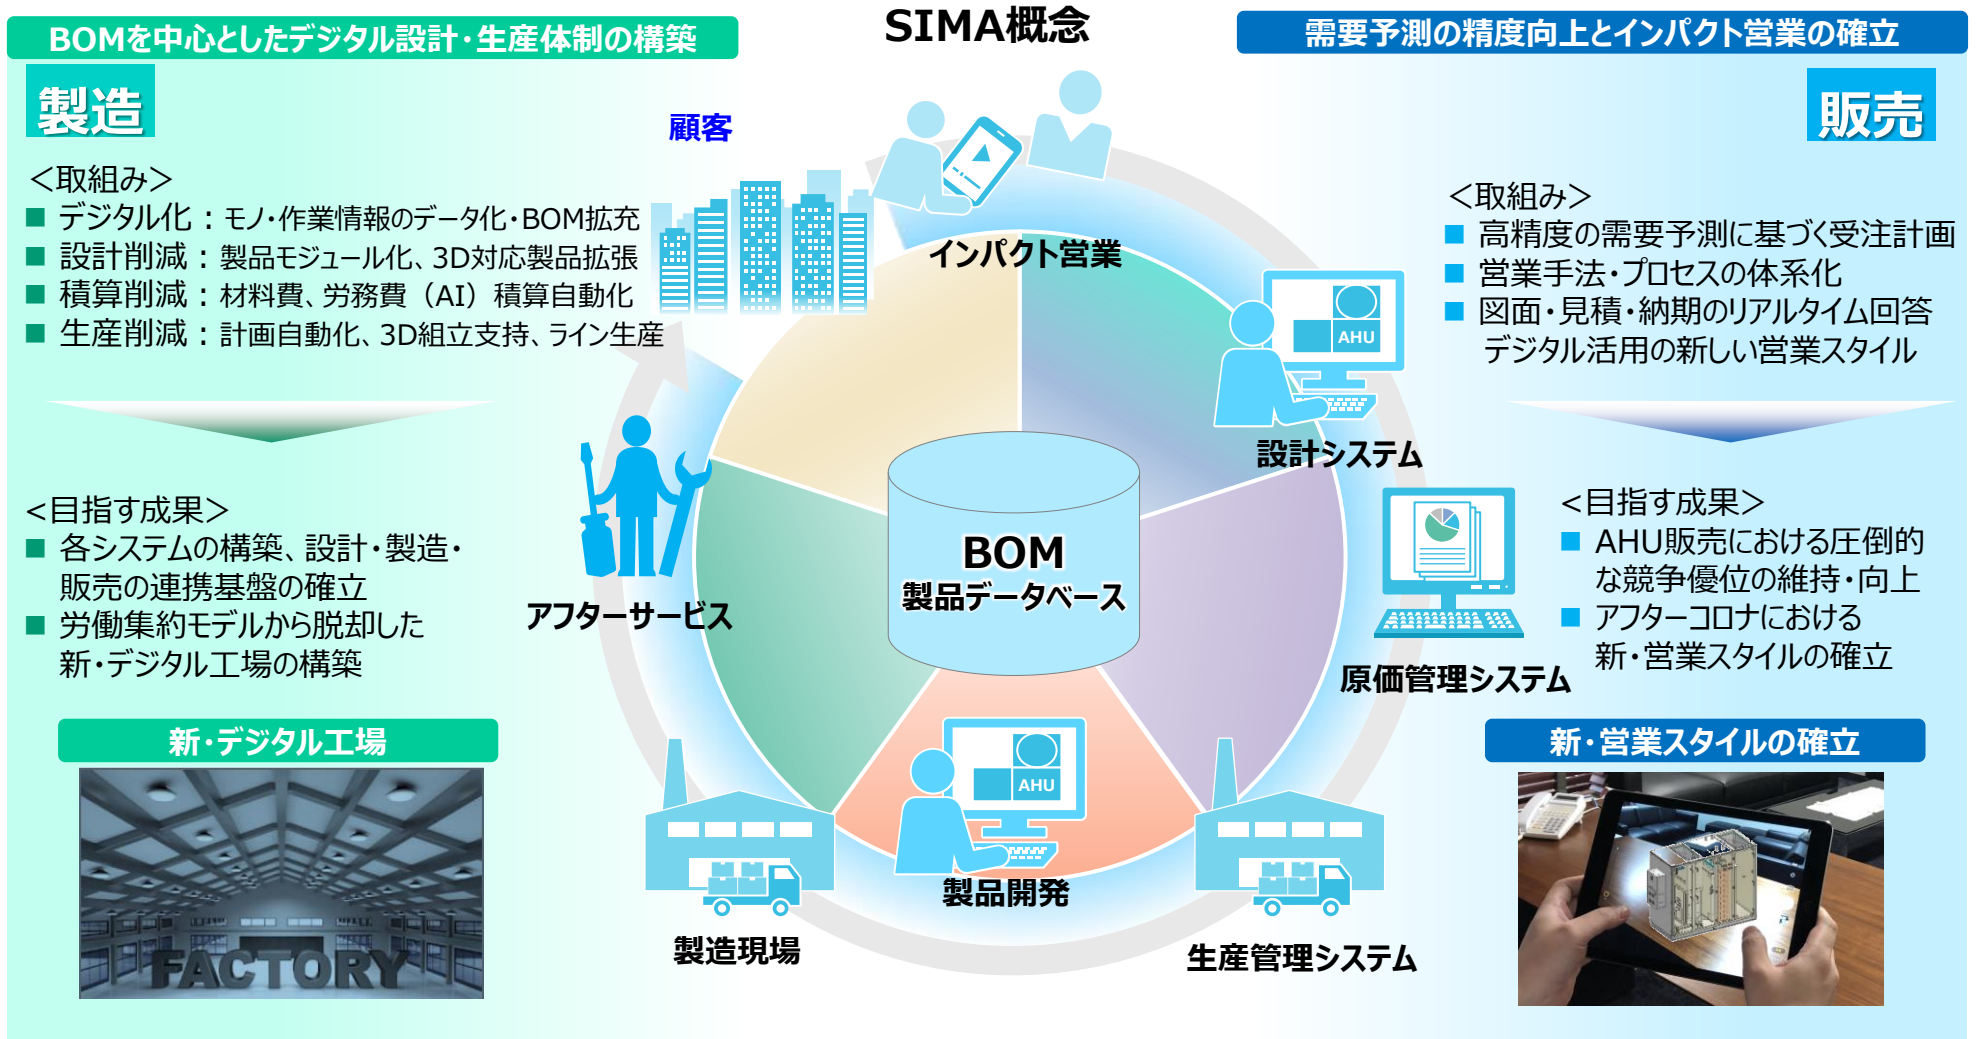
BOMを中心としたデジタル設計・生産体制の構築

SIMA概念

需要予測の精度向上とインパクト営業の確立

製造

＜取組み＞
■ デジタル化：モノ・作業情報のデータ化・BOM拡充
■ 設計削減：製品モジュール化、3D対応製品拡張
■ 積算削減：材料費、労務費（AI）積算自動化
■ 生産削減：計画自動化、3D組立支持、ライン生産

＜目指す成果＞
■ 各システムの構築、設計・製造・販売の連携基盤の確立
■ 労働集約モデルから脱却した新・デジタル工場の構築

新・デジタル工場

FACTORY

顧客

インパクト営業

設計システム

AHU

原価管理システム

BOM
製品データベース

アフターサービス

製品開発

AHU

製造現場

生産管理システム

販売

＜取組み＞
■ 高精度の需要予測に基づく受注計画
■ 営業手法・プロセスの体系化
■ 図面・見積・納期のリアルタイム回答
デジタル活用の新しい営業スタイル

＜目指す成果＞
■ AHU販売における圧倒的な競争優位の維持・向上
■ アフターコロナにおける新・営業スタイルの確立

新・営業スタイルの確立